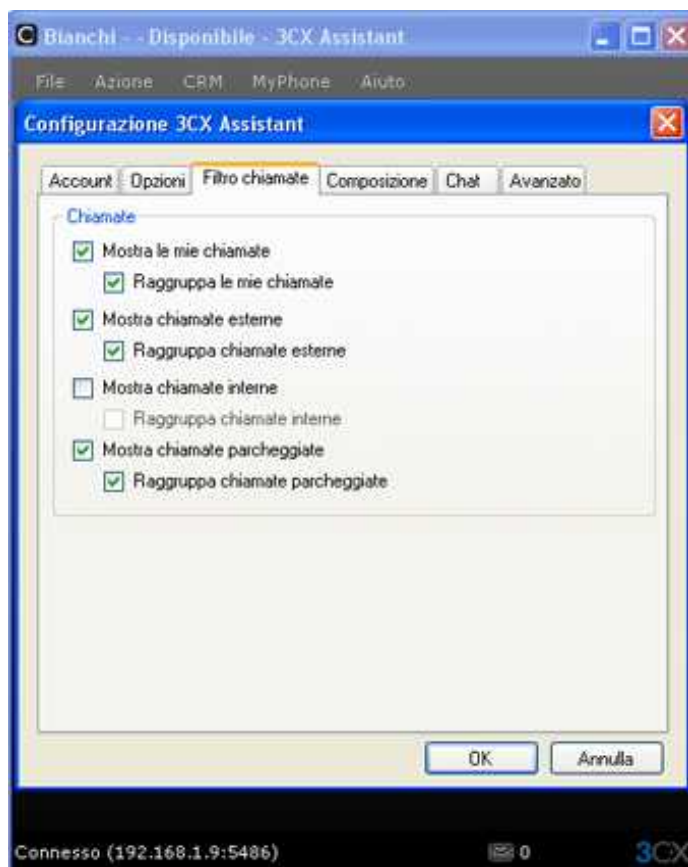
Bianchi - - Disponibile - 3CX Assistant

File Azione CRM MyPhone Aiuto

Configurazione 3CX Assistant

Account Opzioni Filtro chiamate Composizione Chat Avanzato

Chiamate

Mostra le mie chiamate

Raggruppa le mie chiamate

Mostra chiamate esterne

Raggruppa chiamate esterne

Mostra chiamate interne

Raggruppa chiamate interne

Mostra chiamate parcheggiate

Raggruppa chiamate parcheggiate

OK Annulla

Connesso (192.168.1.9:5486) 0 3CX